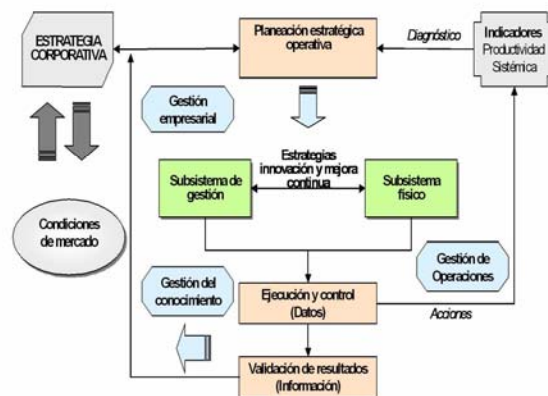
ESTRATEGIA CORPORATIVA

Planeación estratégica operativa

Diagnóstico

Indicadores
Productividad
Sistémica

Gestión empresarial

Estrategias innovación y mejora continua

Subsistema de gestión

Subsistema físico

Condiciones de mercado

Gestión de Operaciones

Gestión del conocimiento

Ejecución y control (Datos)

Acciones

Validación de resultados (Información)